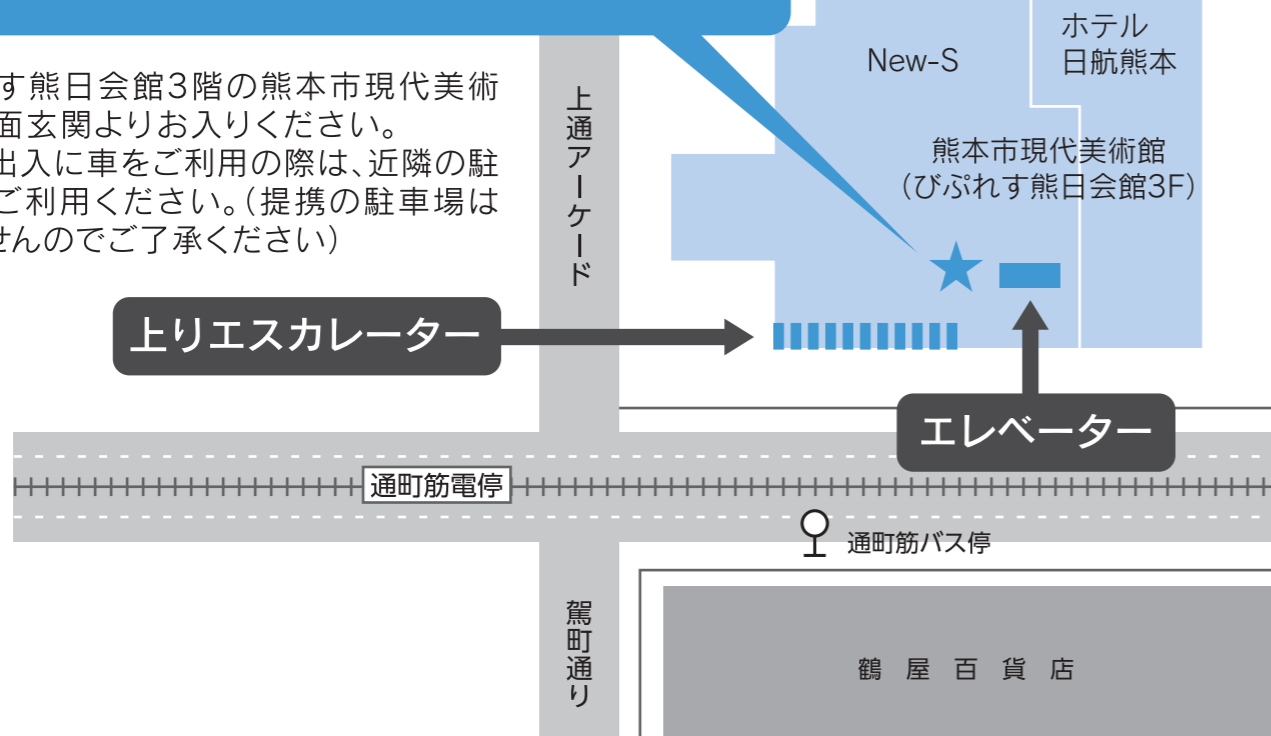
す熊日会館3階の熊本市現代美術
面玄関よりお入りください。
出入に車をご利用の際は、近隣の駐
ご利用ください。（提携の駐車場は
せんのでご了承ください）

上通アーケード

New-S

ホテル
日航熊本

熊本市現代美術館
（びぷれす熊日会館3F）

上りエスカレーター

エレベーター

通町筋電停

通町筋バス停

鶴屋百貨店

駕町通り